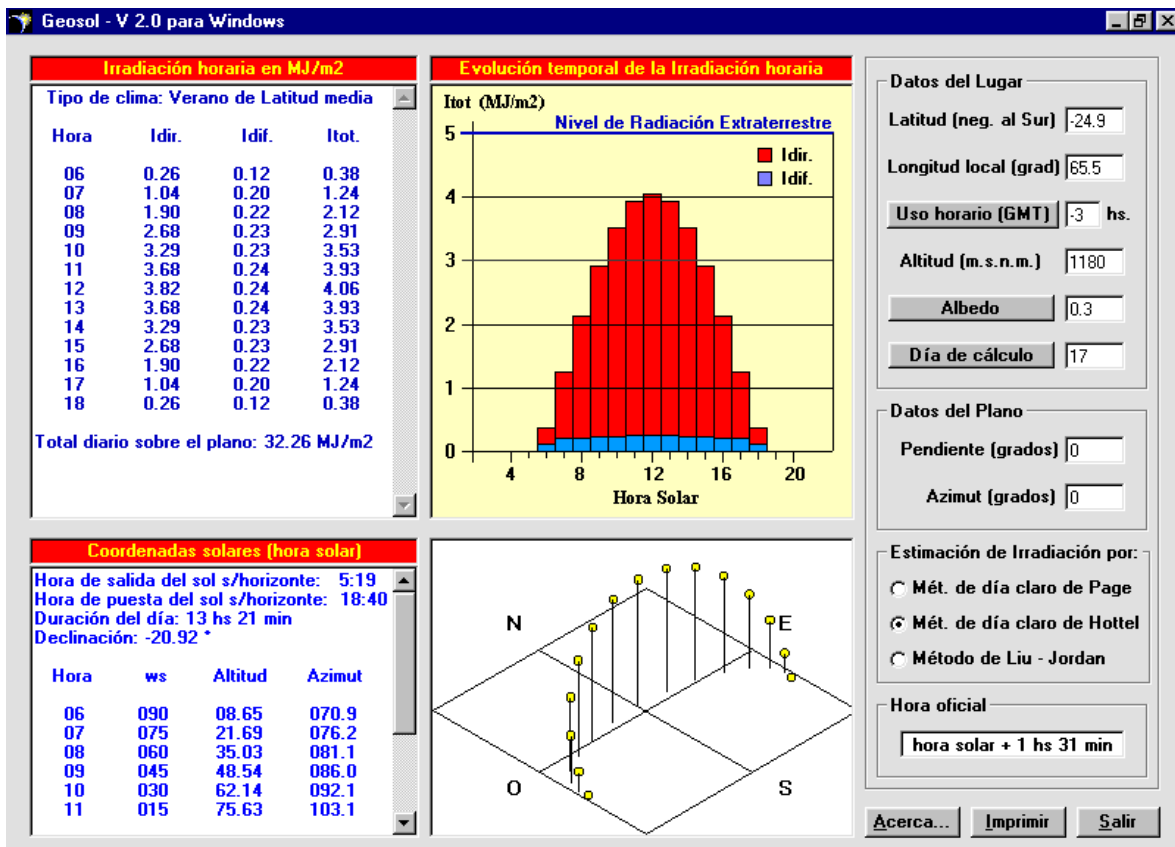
Geosol - V 2.0 para Windows

Irradiación horaria en MJ/m2

Tipo de clima: Verano de Latitud media

| Hora | Idir. | Idif. | Itot. |
|---|---|---|---|
| 06 | 0.26 | 0.12 | 0.38 |
| 07 | 1.04 | 0.20 | 1.24 |
| 08 | 1.90 | 0.22 | 2.12 |
| 09 | 2.68 | 0.23 | 2.91 |
| 10 | 3.29 | 0.23 | 3.53 |
| 11 | 3.68 | 0.24 | 3.93 |
| 12 | 3.82 | 0.24 | 4.06 |
| 13 | 3.68 | 0.24 | 3.93 |
| 14 | 3.29 | 0.23 | 3.53 |
| 15 | 2.68 | 0.23 | 2.91 |
| 16 | 1.90 | 0.22 | 2.12 |
| 17 | 1.04 | 0.20 | 1.24 |
| 18 | 0.26 | 0.12 | 0.38 |

Total diario sobre el plano: 32.26 MJ/m2

Evolución temporal de la Irradiación horaria

Itot (MJ/m2)
Nivel de Radiación Extraterrestre
Idir.
Idif.
5
4
3
2
1
0
4 8 12 16 20
Hora Solar

Datos del Lugar
Latitud (neg. al Sur) -24.9
Longitud local (grad) 65.5
Uso horario (GMT) -3 hs.
Altitud (m.s.n.m.) 1180
Albedo 0.3
Día de cálculo 17

Datos del Plano
Pendiente (grados) 0
Azimut (grados) 0

Coordenadas solares (hora solar)

Hora de salida del sol s/horizonte: 5:19
Hora de puesta del sol s/horizonte: 18:40
Duración del día: 13 hs 21 min
Declinación: -20.92 °

| Hora | ws | Altitud | Azimut |
|---|---|---|---|
| 06 | 090 | 08.65 | 070.9 |
| 07 | 075 | 21.69 | 076.2 |
| 08 | 060 | 35.03 | 081.1 |
| 09 | 045 | 48.54 | 086.0 |
| 10 | 030 | 62.14 | 092.1 |
| 11 | 015 | 75.63 | 103.1 |

N
E
O
S

Estimación de Irradiación por:
Mét. de día claro de Page
Mét. de día claro de Hottel
Método de Liu - Jordan

Hora oficial
hora solar + 1 hs 31 min

Acerca...
Imprimir
Salir